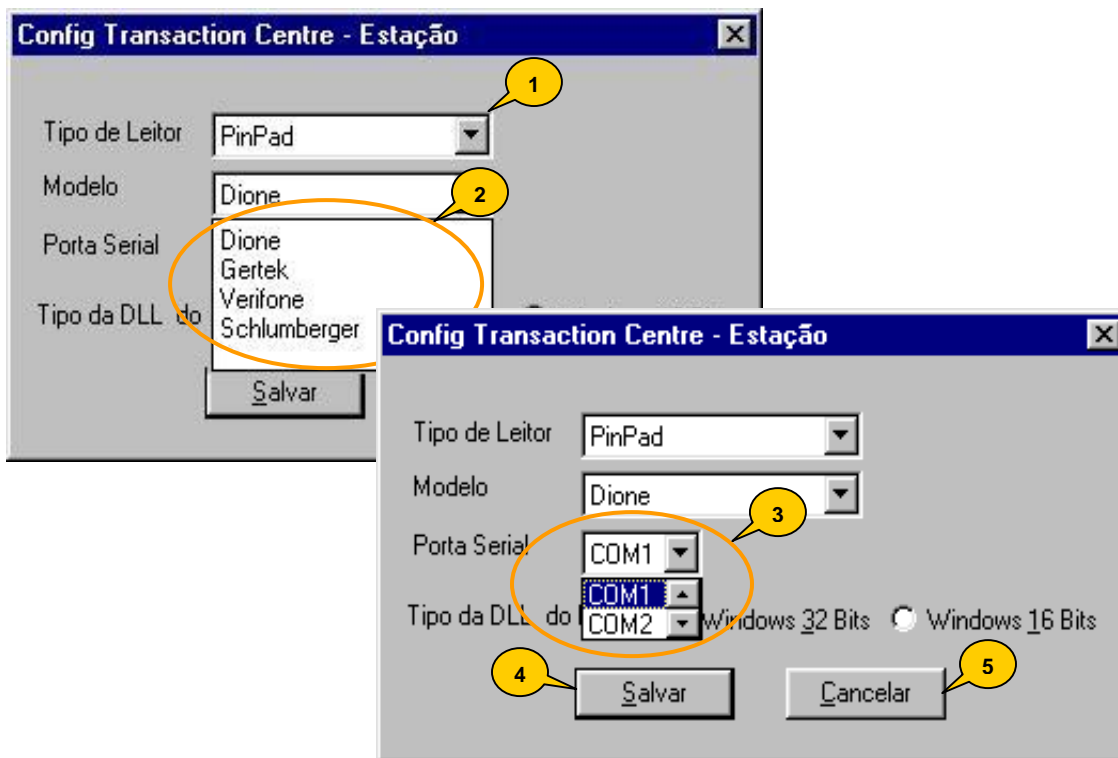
Config Transaction Centre - Estação

1

Tipo de Leitor PinPad

Modelo Dione

2

Porta Serial

Dione
Gertek
Verifone
Schlumberger

Tipo da DLL do

Salvar

Config Transaction Centre - Estação

Tipo de Leitor PinPad

Modelo Dione

3

Porta Serial COM1

COM1
COM2

Tipo da DLL do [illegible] Windows 32 Bits Windows 16 Bits

4

Salvar

Cancelar

5